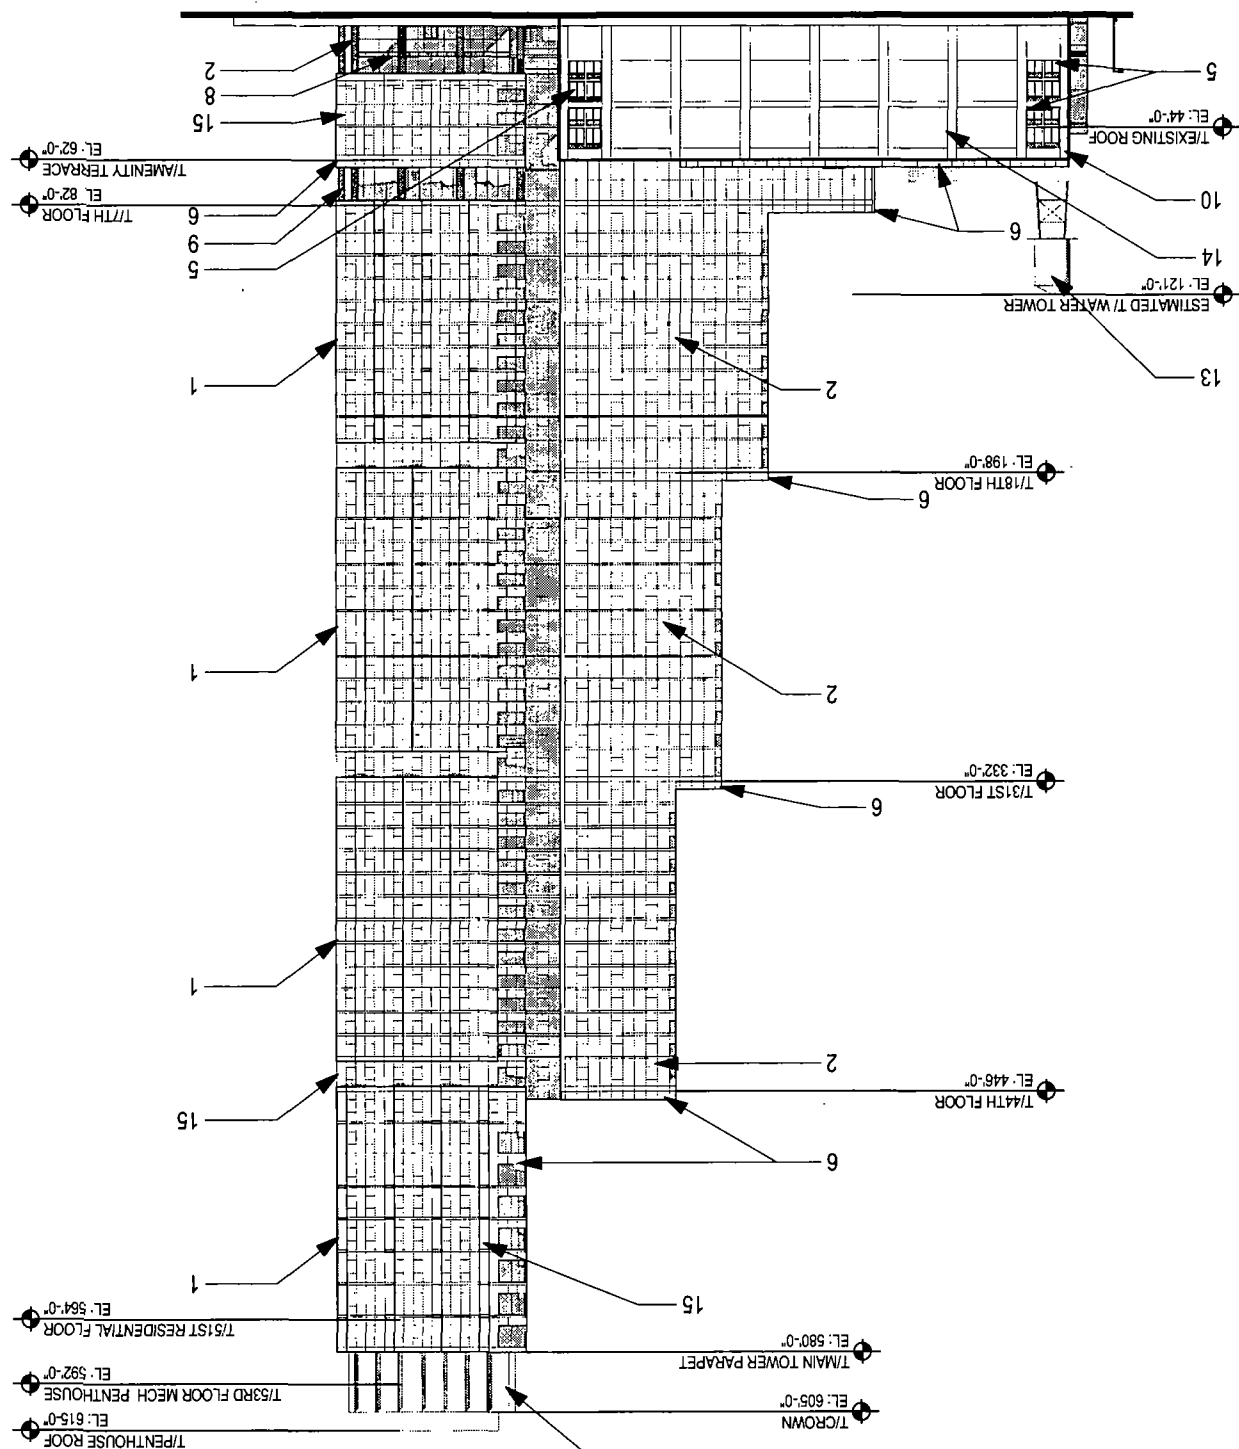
2
8
15
T/AMENITY TERRACE
EL: 62'-0"
T/7TH FLOOR
EL: 82'-0"
6
9
5
1
1
1
15
1
T/51ST RESIDENTIAL FLOOR
EL: 564'-0"
T/53RD FLOOR MECH PENTHOUSE
EL: 592'-0"
T/PENTHOUSE ROOF
EL: 615'-0"
5
T/EXISTING ROOF
EL: 44'-0"
10
6
14
ESTIMATED T/ WATER TOWER
EL: 121'-0"
13
2
T/18TH FLOOR
EL: 198'-0"
6
2
T/31ST FLOOR
EL: 332'-0"
6
2
T/44TH FLOOR
EL: 446'-0"
6
15
T/MAIN TOWER PARAPET
EL: 580'-0"
T/CROWN
EL: 605'-0"